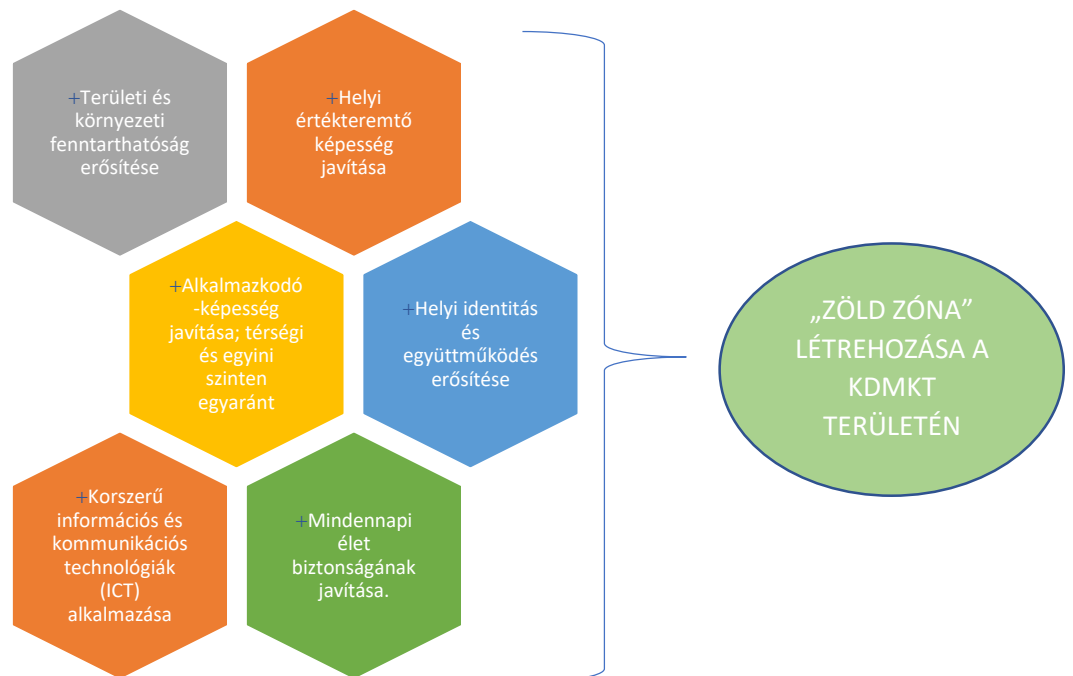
+Területi és környezeti fenntarthatóság erősítése

+Helyi értékteremtő képesség javítása

+Alkalmazkodó-képesség javítása; térségi és egyini szinten egyaránt

+Helyi identitás és együttműködés erősítése

+Korszerű információs és kommunikációs technológiák (ICT) alkalmazása

+Mindennapi élet biztonságának javítása.

„ZÖLD ZÓNA" LÉTREHOZÁSA A KDMKT TERÜLETÉN